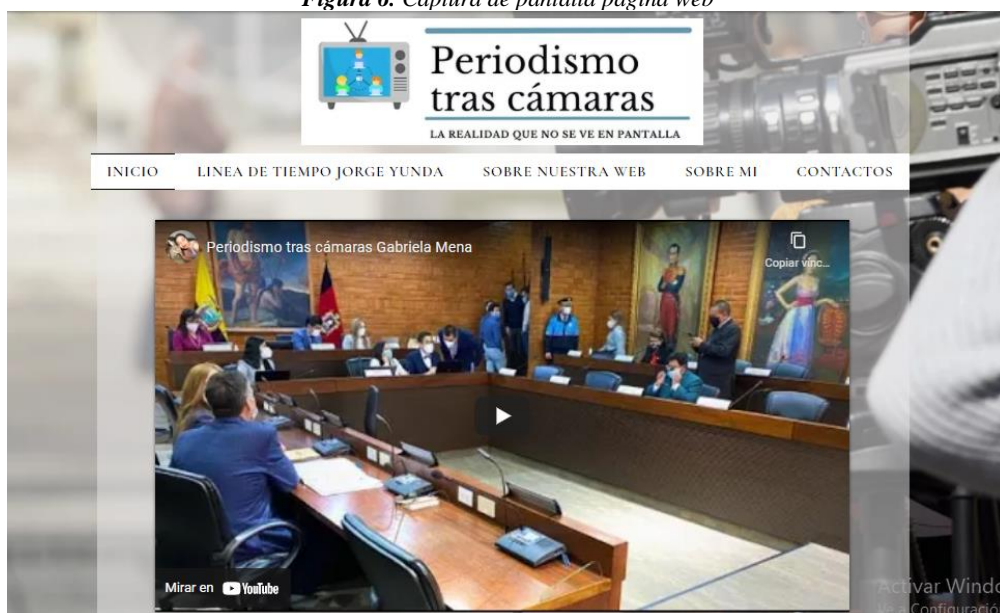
*Figura 6.* Captura de pantalla página web

Periodismo tras cámaras

LA REALIDAD QUE NO SE VE EN PANTALLA

INICIO LINEA DE TIEMPO JORGE YUNDA SOBRE NUESTRA WEB SOBRE MI CONTACTOS

Periodismo tras cámaras Gabriela Mena

Copiar vínc...

Mirar en YouTube

Activar Windo

Ve a Configuració